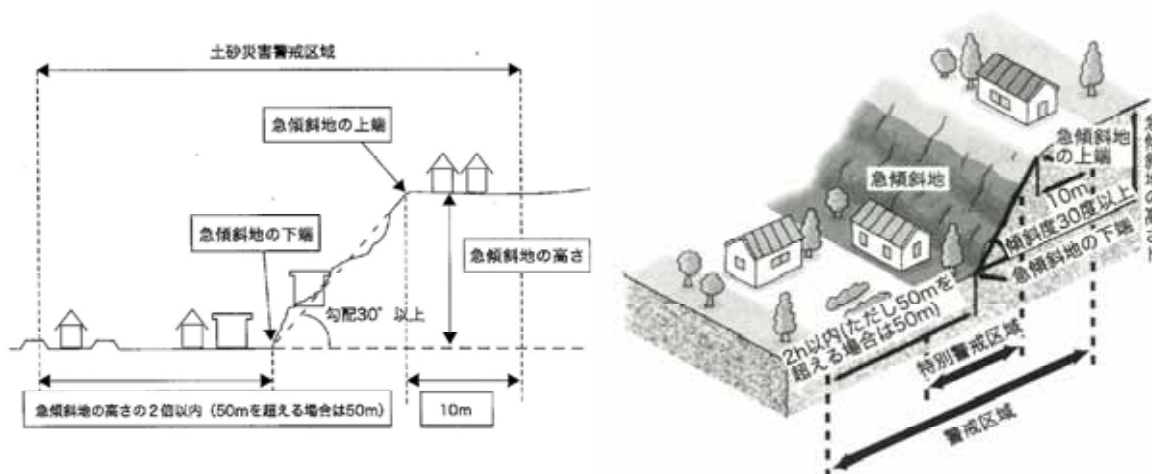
土砂災害警戒区域

急傾斜地の上端

急傾斜地の下端

急傾斜地の高さ

勾配30°以上

急傾斜地の高さの2倍以内（50mを超える場合は50m）

10m

急傾斜地

急傾斜地の上端

10m

傾斜度30度以上

急傾斜地の下端

急傾斜地の高さh

2h以内(ただし50mを超える場合は50m)

特別警戒区域

警戒区域